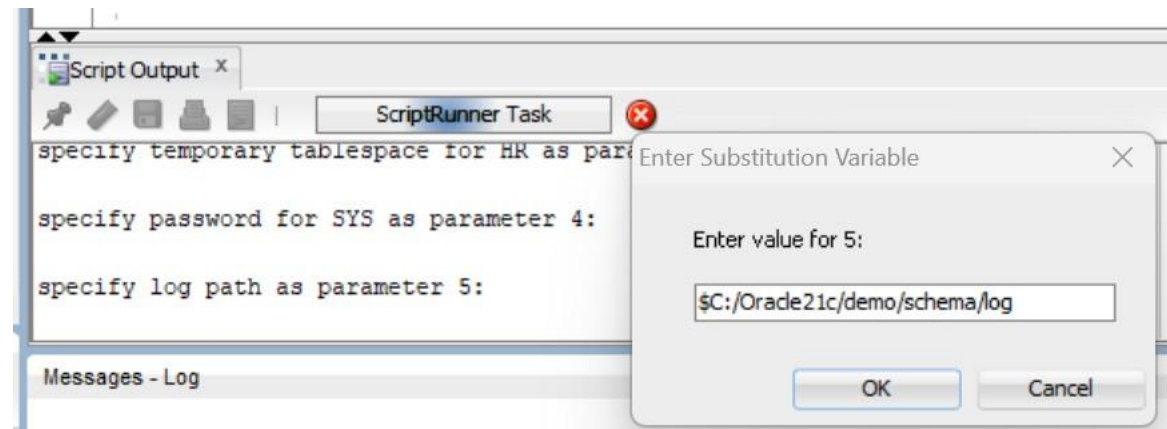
Script Output ×

ScriptRunner Task

specify temporary tablespace for HR as para

specify password for SYS as parameter 4:

specify log path as parameter 5:

Enter Substitution Variable

Enter value for 5:

$C:/Oracle21c/demo/schema/log

OK

Cancel

Messages - Log